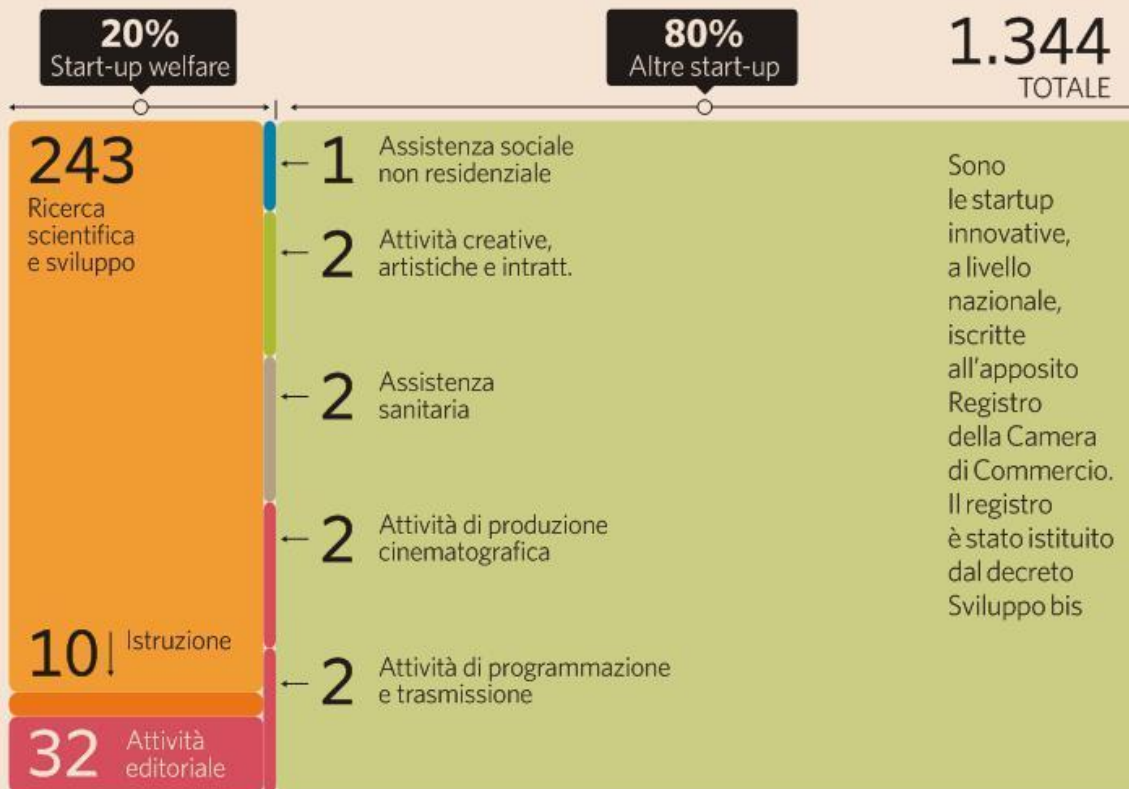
20%
Start-up welfare

80%
Altre start-up

1.344
TOTALE

243
Ricerca scientifica e sviluppo

10 Istruzione

32 Attività editoriale

1 Assistenza sociale non residenziale

2 Attività creative, artistiche e intratt.

2 Assistenza sanitaria

2 Attività di produzione cinematografica

2 Attività di programmazione e trasmissione

Sono le startup innovative, a livello nazionale, iscritte all'apposito Registro della Camera di Commercio. Il registro è stato istituito dal decreto Sviluppo bis